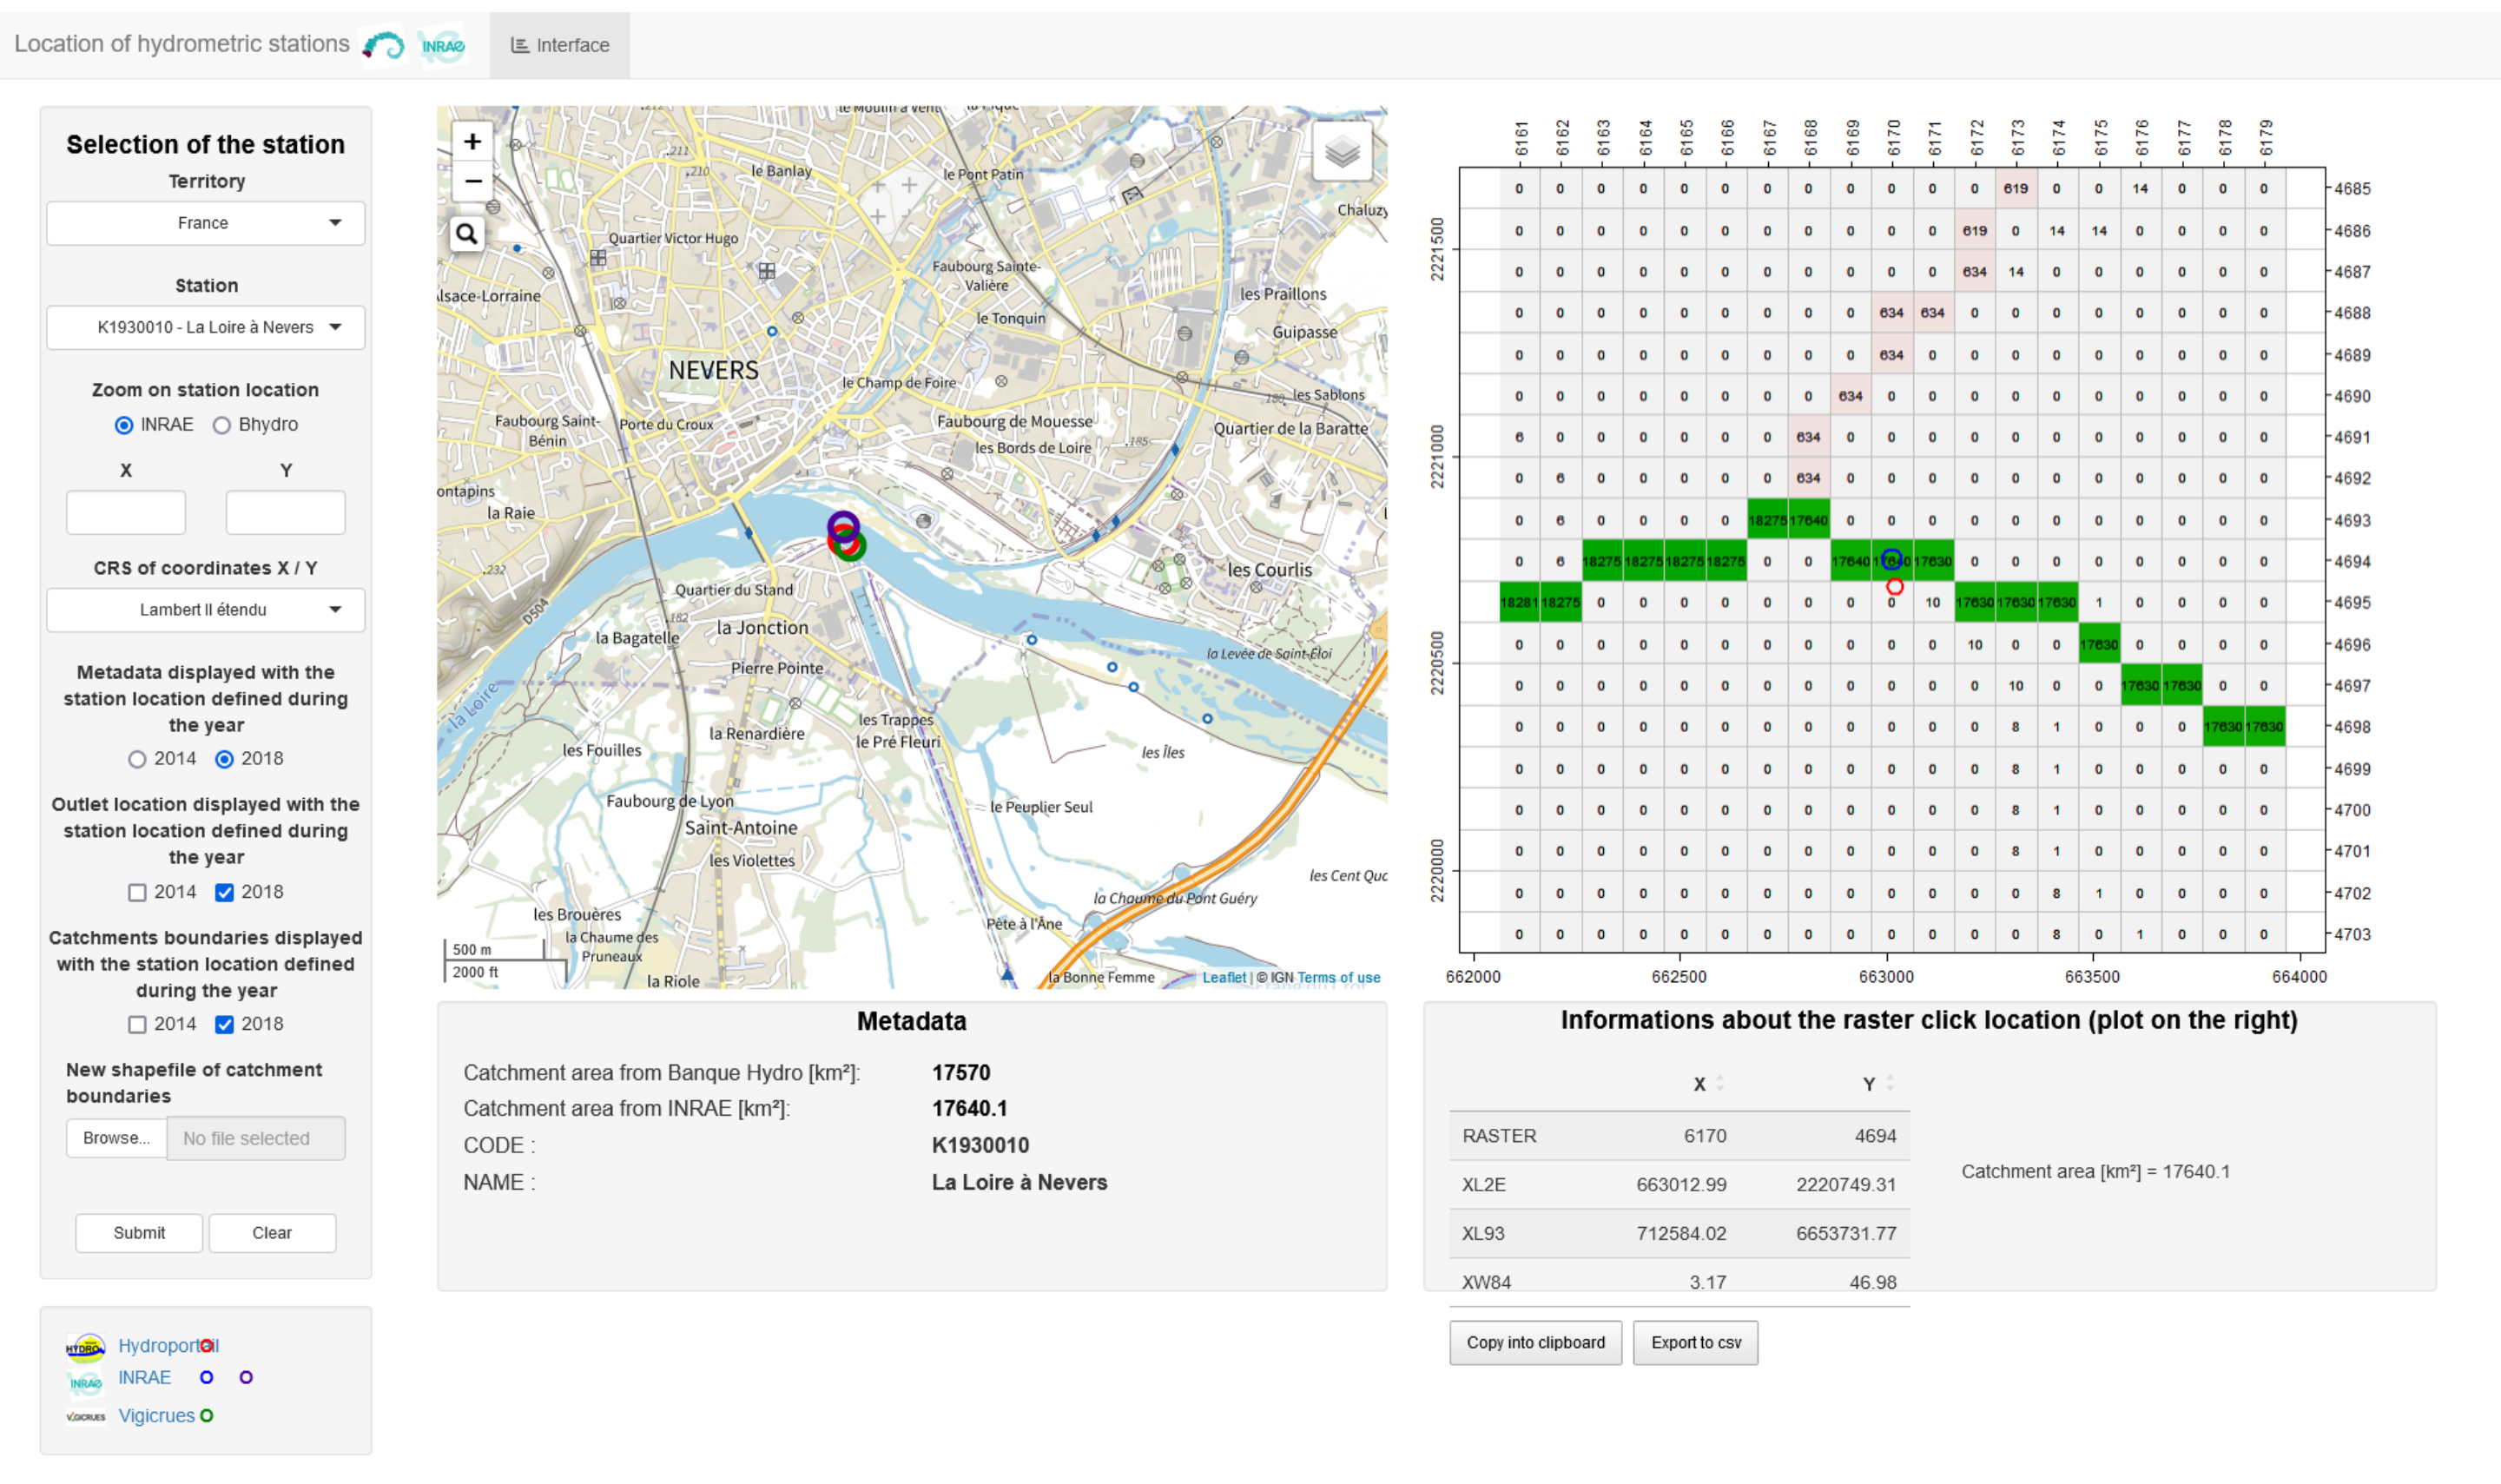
Location of hydrometric stations INRAE Interface

Selection of the station

Territory

France

Station

K1930010 - La Loire à Nevers

Zoom on station location

INRAE Bhydro

X Y

CRS of coordinates X / Y

Lambert II étendu

Metadata displayed with the station location defined during the year

2014 2018

Outlet location displayed with the station location defined during the year

2014 2018

Catchments boundaries displayed with the station location defined during the year

2014 2018

New shapefile of catchment boundaries

Browse... No file selected

Submit Clear

Hydroportail
INRAE
Vigicrues

+
−

le Banlay, le Pont Patin, Chaluzy, Quartier Victor Hugo, Faubourg Sainte-Valière, lsace-Lorraine, les Praillons, le Tonquin, Guipasse, NEVERS, le Champ de Foire, les Sablons, Faubourg Saint-Bénin, Porte du Croux, Faubourg de Mouesse, Quartier de la Baratte, les Bords de Loire, ontapins, la Raie, les Courlis, Quartier du Stand, la Bagatelle, la Jonction, la Levée de Saint-Éloi, Pierre Pointe, la Loire, les Trappes, la Renardière, le Pré Fleuri, les Fouilles, les Îles, Faubourg de Lyon, le Peuplier Seul, Saint-Antoine, les Violettes, les Cent Quc, la Chaume du Pont Guéry, les Brouères, la Chaume des Pruneaux, Pête à l'Âne, la Riole, la Bonne Femme

500 m
2000 ft

Leaflet | © IGN Terms of use

| | 6161 | 6162 | 6163 | 6164 | 6165 | 6166 | 6167 | 6168 | 6169 | 6170 | 6171 | 6172 | 6173 | 6174 | 6175 | 6176 | 6177 | 6178 | 6179 |
|---|---|---|---|---|---|---|---|---|---|---|---|---|---|---|---|---|---|---|---|
| 4685 | 0 | 0 | 0 | 0 | 0 | 0 | 0 | 0 | 0 | 0 | 0 | 0 | 619 | 0 | 0 | 14 | 0 | 0 | 0 |
| 4686 | 0 | 0 | 0 | 0 | 0 | 0 | 0 | 0 | 0 | 0 | 0 | 619 | 0 | 14 | 14 | 0 | 0 | 0 | 0 |
| 4687 | 0 | 0 | 0 | 0 | 0 | 0 | 0 | 0 | 0 | 0 | 0 | 634 | 14 | 0 | 0 | 0 | 0 | 0 | 0 |
| 4688 | 0 | 0 | 0 | 0 | 0 | 0 | 0 | 0 | 0 | 634 | 634 | 0 | 0 | 0 | 0 | 0 | 0 | 0 | 0 |
| 4689 | 0 | 0 | 0 | 0 | 0 | 0 | 0 | 0 | 0 | 634 | 0 | 0 | 0 | 0 | 0 | 0 | 0 | 0 | 0 |
| 4690 | 0 | 0 | 0 | 0 | 0 | 0 | 0 | 0 | 634 | 0 | 0 | 0 | 0 | 0 | 0 | 0 | 0 | 0 | 0 |
| 4691 | 6 | 0 | 0 | 0 | 0 | 0 | 0 | 634 | 0 | 0 | 0 | 0 | 0 | 0 | 0 | 0 | 0 | 0 | 0 |
| 4692 | 0 | 6 | 0 | 0 | 0 | 0 | 0 | 634 | 0 | 0 | 0 | 0 | 0 | 0 | 0 | 0 | 0 | 0 | 0 |
| 4693 | 0 | 6 | 0 | 0 | 0 | 0 | 18275 | 17640 | 0 | 0 | 0 | 0 | 0 | 0 | 0 | 0 | 0 | 0 | 0 |
| 4694 | 0 | 6 | 18275 | 18275 | 18275 | 18275 | 0 | 0 | 17640 | 17640 | 17630 | 0 | 0 | 0 | 0 | 0 | 0 | 0 | 0 |
| 4695 | 18281 | 18275 | 0 | 0 | 0 | 0 | 0 | 0 | 0 | 0 | 10 | 17630 | 17630 | 17630 | 1 | 0 | 0 | 0 | 0 |
| 4696 | 0 | 0 | 0 | 0 | 0 | 0 | 0 | 0 | 0 | 0 | 0 | 10 | 0 | 0 | 17630 | 0 | 0 | 0 | 0 |
| 4697 | 0 | 0 | 0 | 0 | 0 | 0 | 0 | 0 | 0 | 0 | 0 | 0 | 10 | 0 | 0 | 17630 | 17630 | 0 | 0 |
| 4698 | 0 | 0 | 0 | 0 | 0 | 0 | 0 | 0 | 0 | 0 | 0 | 0 | 8 | 1 | 0 | 0 | 0 | 17630 | 17630 |
| 4699 | 0 | 0 | 0 | 0 | 0 | 0 | 0 | 0 | 0 | 0 | 0 | 0 | 8 | 1 | 0 | 0 | 0 | 0 | 0 |
| 4700 | 0 | 0 | 0 | 0 | 0 | 0 | 0 | 0 | 0 | 0 | 0 | 0 | 8 | 1 | 0 | 0 | 0 | 0 | 0 |
| 4701 | 0 | 0 | 0 | 0 | 0 | 0 | 0 | 0 | 0 | 0 | 0 | 0 | 8 | 1 | 0 | 0 | 0 | 0 | 0 |
| 4702 | 0 | 0 | 0 | 0 | 0 | 0 | 0 | 0 | 0 | 0 | 0 | 0 | 0 | 8 | 1 | 0 | 0 | 0 | 0 |
| 4703 | 0 | 0 | 0 | 0 | 0 | 0 | 0 | 0 | 0 | 0 | 0 | 0 | 0 | 8 | 0 | 1 | 0 | 0 | 0 |

2221500 2221000 2220500 2220000
662000 662500 663000 663500 664000

Metadata

Catchment area from Banque Hydro [km²]: 17570
Catchment area from INRAE [km²]: 17640.1
CODE : K1930010
NAME : La Loire à Nevers

Informations about the raster click location (plot on the right)

| | X | Y |
|---|---|---|
| RASTER | 6170 | 4694 |
| XL2E | 663012.99 | 2220749.31 |
| XL93 | 712584.02 | 6653731.77 |
| XW84 | 3.17 | 46.98 |

Catchment area [km²] = 17640.1

Copy into clipboard Export to csv